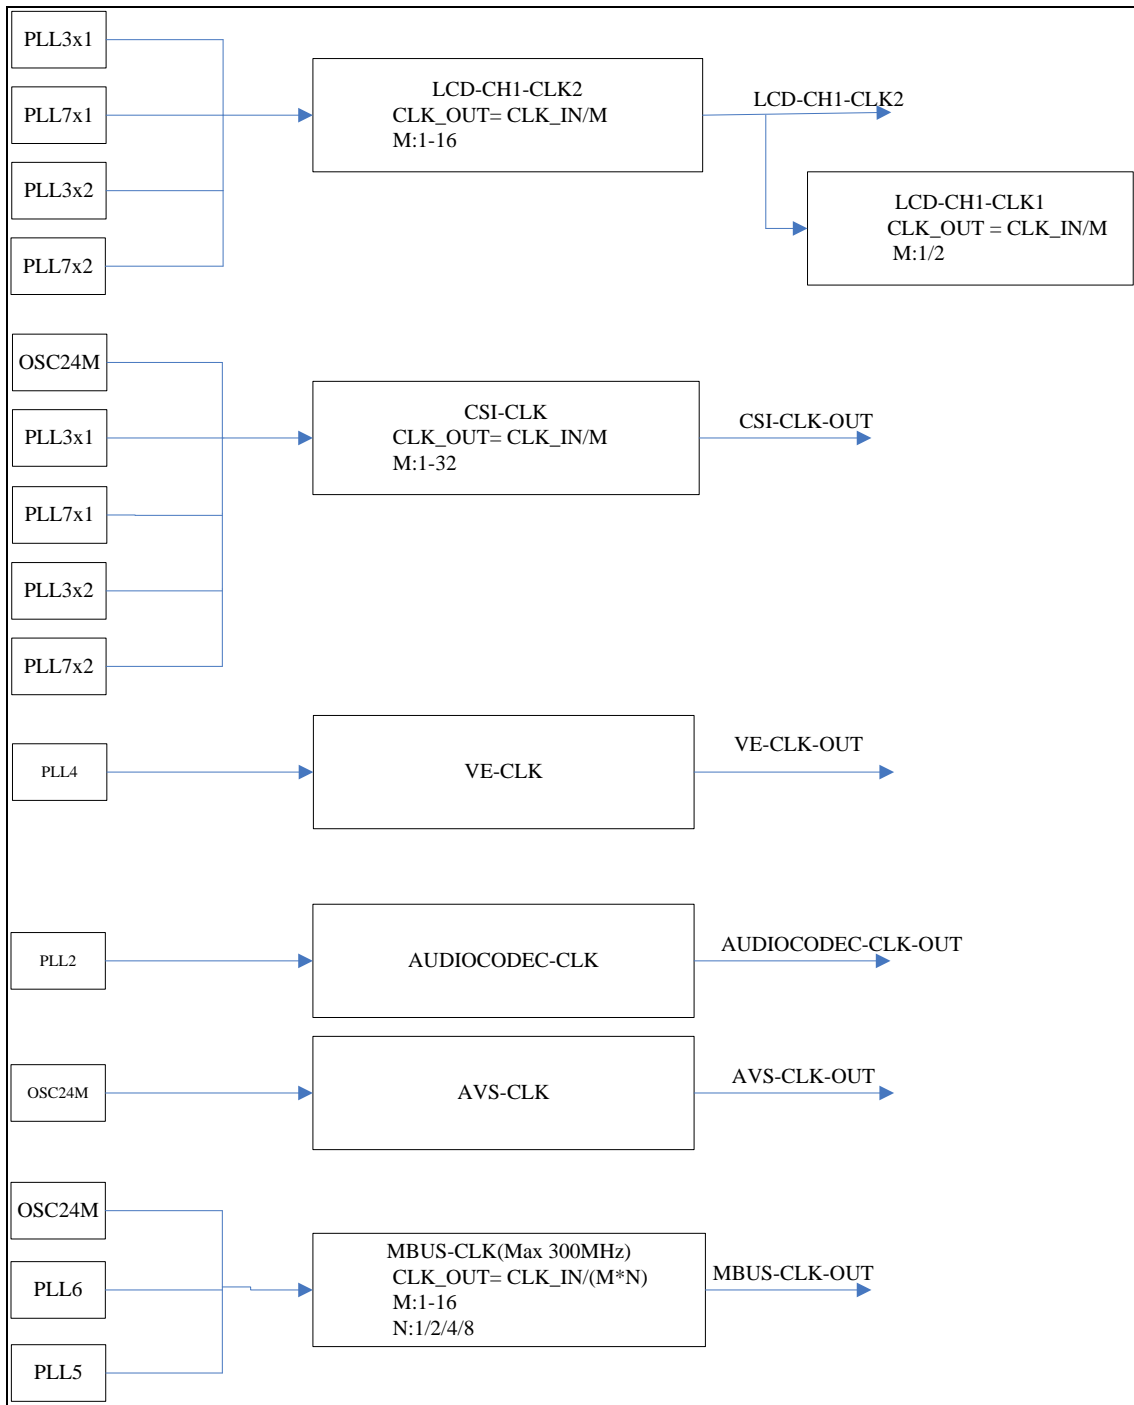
PLL3x1

PLL7x1

PLL3x2

PLL7x2

LCD-CH1-CLK2
CLK_OUT= CLK_IN/M
M:1-16

LCD-CH1-CLK2

LCD-CH1-CLK1
CLK_OUT = CLK_IN/M
M:1/2

OSC24M

PLL3x1

PLL7x1

PLL3x2

PLL7x2

CSI-CLK
CLK_OUT= CLK_IN/M
M:1-32

CSI-CLK-OUT

PLL4

VE-CLK

VE-CLK-OUT

PLL2

AUDIOCODEC-CLK

AUDIOCODEC-CLK-OUT

OSC24M

AVS-CLK

AVS-CLK-OUT

OSC24M

PLL6

PLL5

MBUS-CLK(Max 300MHz)
CLK_OUT= CLK_IN/(M*N)
M:1-16
N:1/2/4/8

MBUS-CLK-OUT